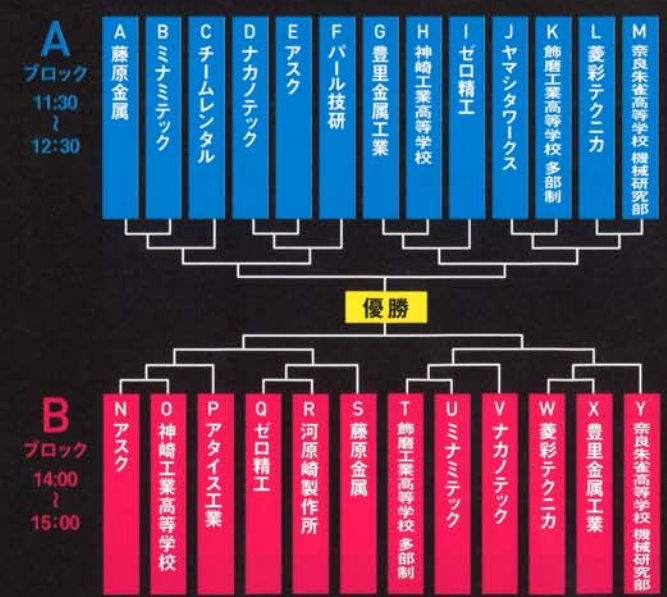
A
ブロック
11:30
~
12:30

A 藤原金属
B ミナミテック
C チームレンタル
D ナカノテック
E アスク
F パール技研
G 豊里金属工業
H 神崎工業高等学校
I ゼロ精工
J ヤマシタワークス
K 飾磨工業高等学校 多部制
L 菱彩テクニカ
M 奈良朱雀高等学校 機械研究部

優勝

B
ブロック
14:00
~
15:00

N アスク
O 神崎工業高等学校
P アタイス工業
Q ゼロ精工
R 河原崎製作所
S 藤原金属
T 飾磨工業高等学校 多部制
U ミナミテック
V ナカノテック
W 菱彩テクニカ
X 豊里金属工業
Y 奈良朱雀高等学校 機械研究部